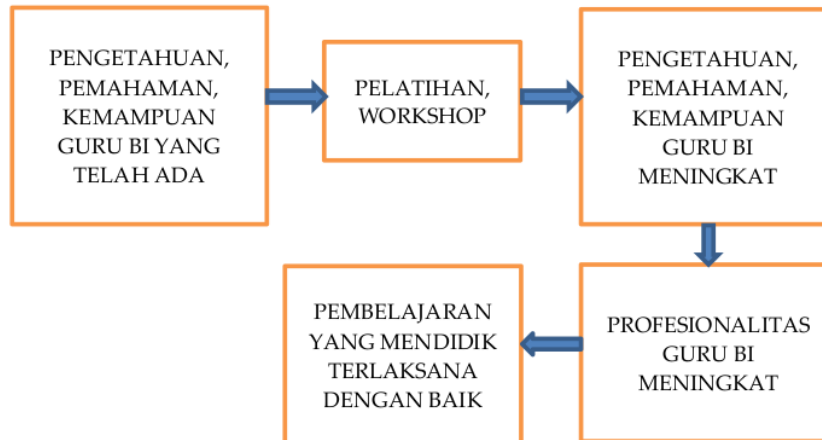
PENGETAHUAN, PEMAHAMAN, KEMAMPUAN GURU BI YANG TELAH ADA

PELATIHAN, WORKSHOP

PENGETAHUAN, PEMAHAMAN, KEMAMPUAN GURU BI MENINGKAT

PROFESIONALITAS GURU BI MENINGKAT

PEMBELAJARAN YANG MENDIDIK TERLAKSANA DENGAN BAIK